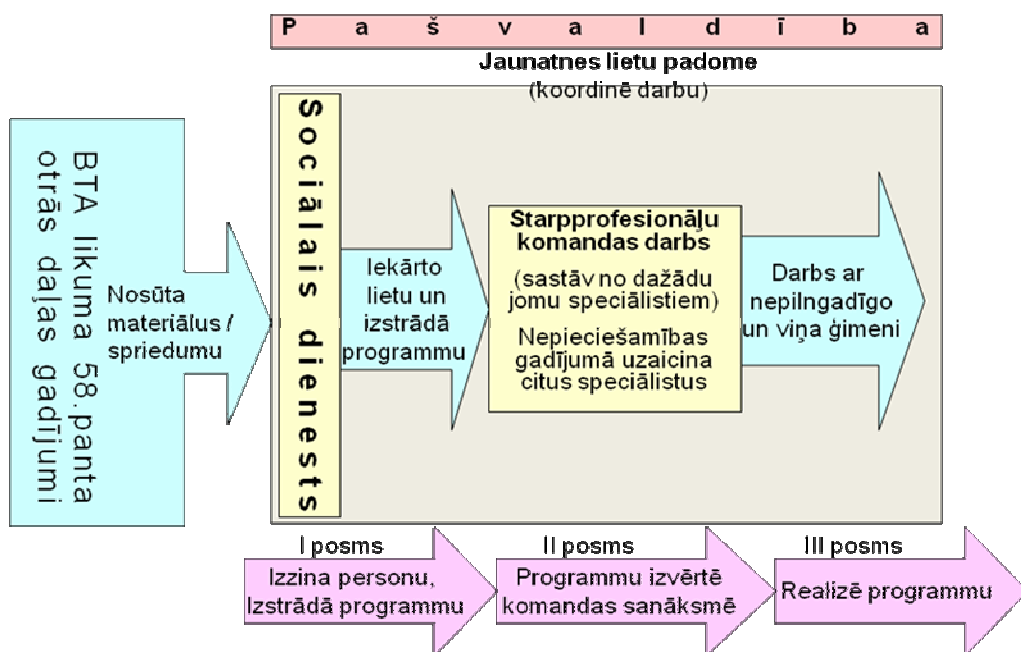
P a š v a l d ī b a

Jaunatnes lietu padome
(koordinē darbu)

BTA likuma 58.panta otrās daļas gadījumi

Nosūta materiālus / spriedumu

Sociālais dienests

Iekārto lietu un izstrādā programmu

Starpprofesionāļu komandas darbs
(sastāv no dažādu jomu speciālistiem)
Nepieciešamības gadījumā uzaicina citus speciālistus

Darbs ar nepilngadīgo un viņa ģimeni

I posms
Izzina personu, Izstrādā programmu

II posms
Programmu izvērtē komandas sanāksmē

III posms
Realizē programmu